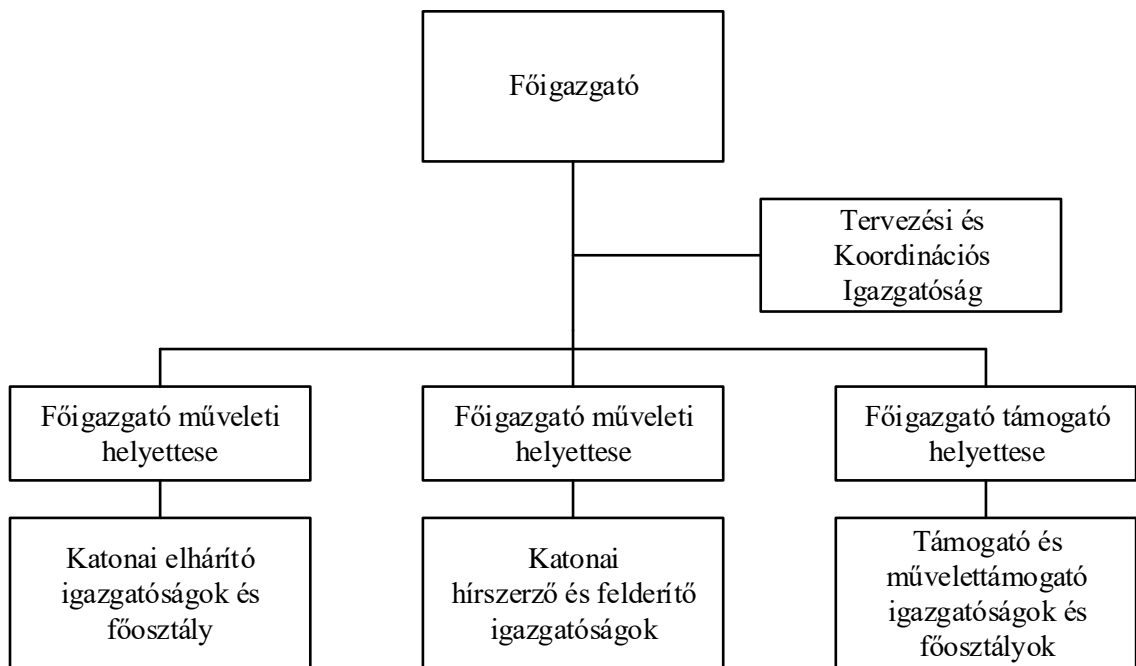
Főigazgató

Tervezési és Koordinációs Igazgatóság

Főigazgató műveleti helyettese

Főigazgató műveleti helyettese

Főigazgató támogató helyettese

Katonai elhárító igazgatóságok és főosztály

Katonai hírszerző és felderítő igazgatóságok

Támogató és művelettámogató igazgatóságok és főosztályok